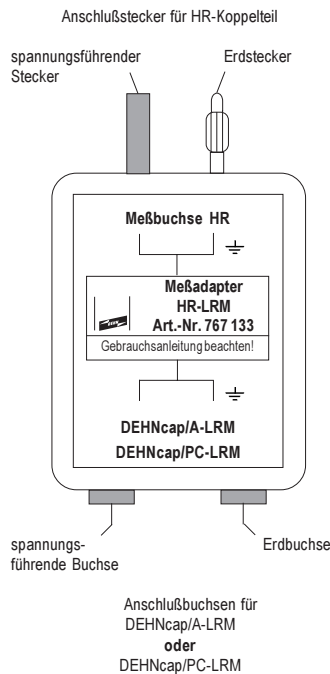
Anschlußstecker für HR-Koppelteil

spannungsführender Stecker

Erdstecker

Meßbuchse HR

Meßadapter
HR-LRM
Art.-Nr. 767 133

Gebrauchsanleitung beachten!

DEHNcap/A-LRM
DEHNcap/PC-LRM

spannungsführende Buchse

Erdbuchse

Anschlußbuchsen für
DEHNcap/A-LRM
oder
DEHNcap/PC-LRM